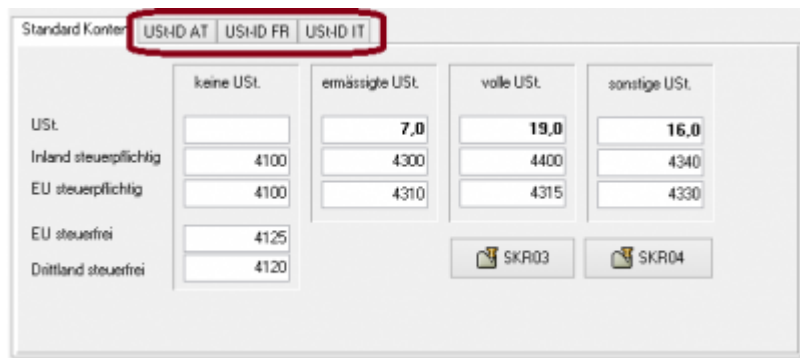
Standard Konten | UStVD AT | UStVD FR | UStVD IT

| | keine USt. | ermässigte USt. | volle USt. | sonstige USt. |
|---|---|---|---|---|
| USt. | | 7,0 | 19,0 | 16,0 |
| Inland steuerpflichtig | 4100 | 4300 | 4400 | 4340 |
| EU steuerpflichtig | 4100 | 4310 | 4315 | 4330 |
| EU steuerfrei | 4125 | | | |
| Drittland steuerfrei | 4120 | | | |

SKR03

SKR04